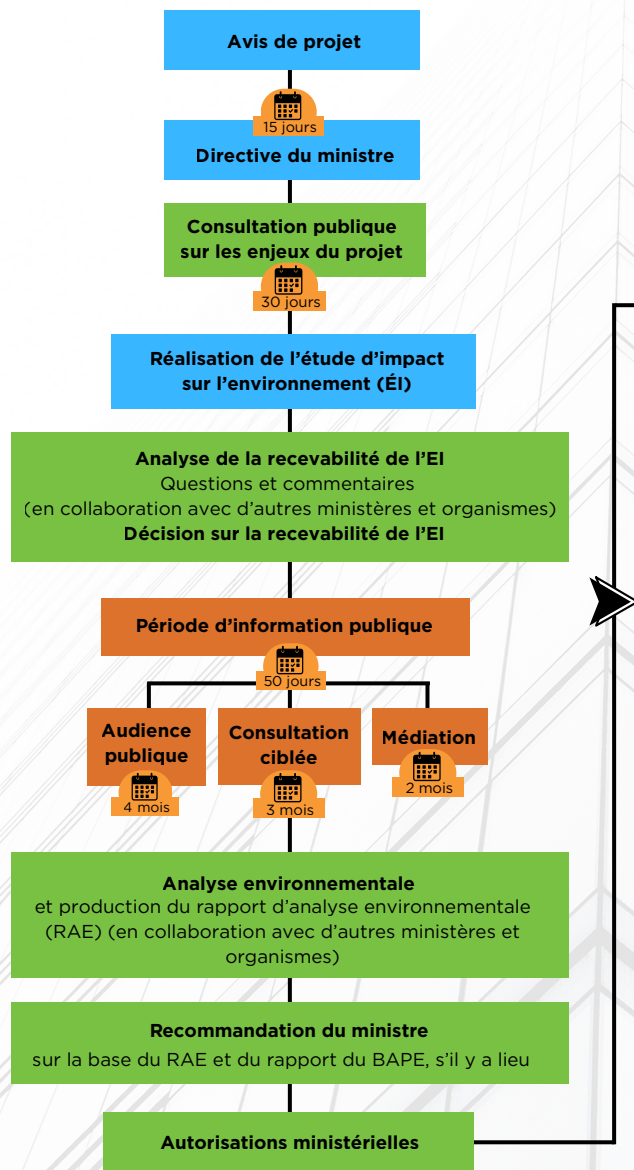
Avis de projet

15 jours

Directive du ministre

Consultation publique sur les enjeux du projet

30 jours

Réalisation de l'étude d'impact sur l'environnement (ÉI)

Analyse de la recevabilité de l'EI
Questions et commentaires
(en collaboration avec d'autres ministères et organismes)
Décision sur la recevabilité de l'EI

Période d'information publique

50 jours

Audience publique

4 mois

Consultation ciblée

3 mois

Médiation

2 mois

Analyse environnementale
et production du rapport d'analyse environnementale (RAE) (en collaboration avec d'autres ministères et organismes)

Recommandation du ministre
sur la base du RAE et du rapport du BAPE, s'il y a lieu

Autorisations ministérielles